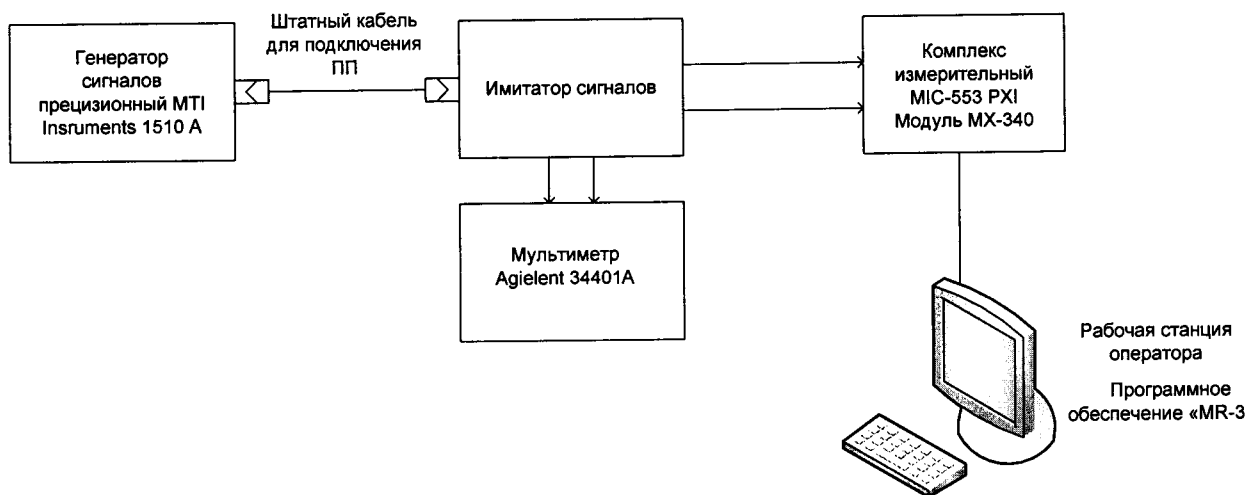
Генератор сигналов прецизионный MTI Insruments 1510 A

Штатный кабель для подключения ПП

Имитатор сигналов

Комплекс измерительный MIC-553 PXI Модуль MX-340

Мультиметр Agielent 34401A

Рабочая станция оператора

Программное обеспечение «MR-3